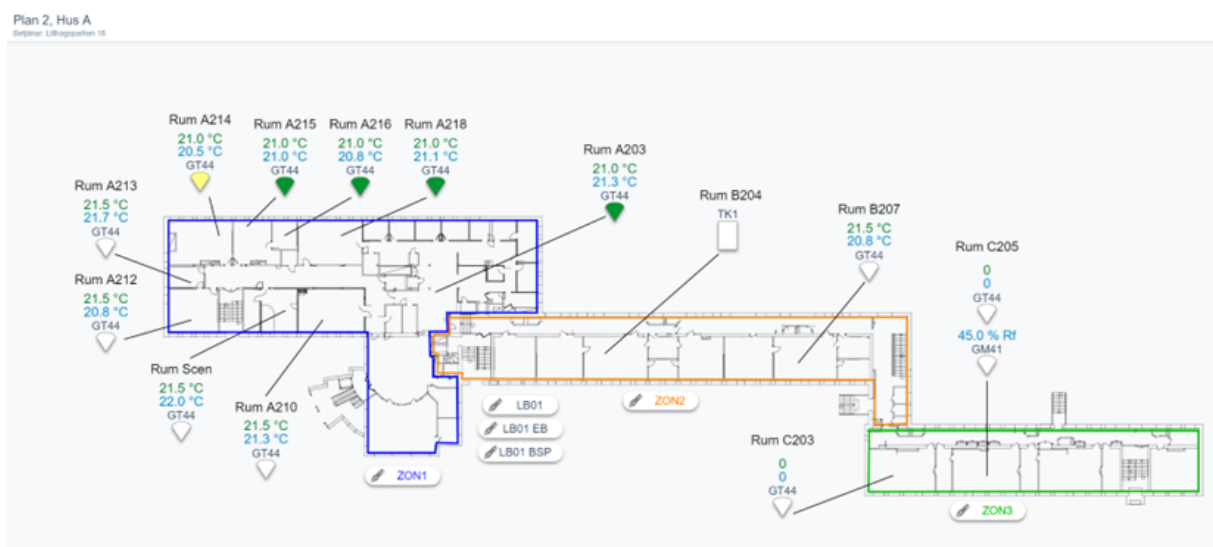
Plan 2, Hus A
Betjänar: Lillhagsparken 16

Rum A214
21.0 °C
20.5 °C
GT44

Rum A215
21.0 °C
21.0 °C
GT44

Rum A216
21.0 °C
20.8 °C
GT44

Rum A218
21.0 °C
21.1 °C
GT44

Rum A203
21.0 °C
21.3 °C
GT44

Rum A213
21.5 °C
21.7 °C
GT44

Rum A212
21.5 °C
20.8 °C
GT44

Rum Scen
21.5 °C
22.0 °C
GT44

Rum A210
21.5 °C
21.3 °C
GT44

Rum B204
TK1

Rum B207
21.5 °C
20.8 °C
GT44

Rum C205
0
0
GT44
45.0 % Rf
GM41

Rum C203
0
0
GT44

LB01
LB01 EB
LB01 BSP
ZON1
ZON2
ZON3